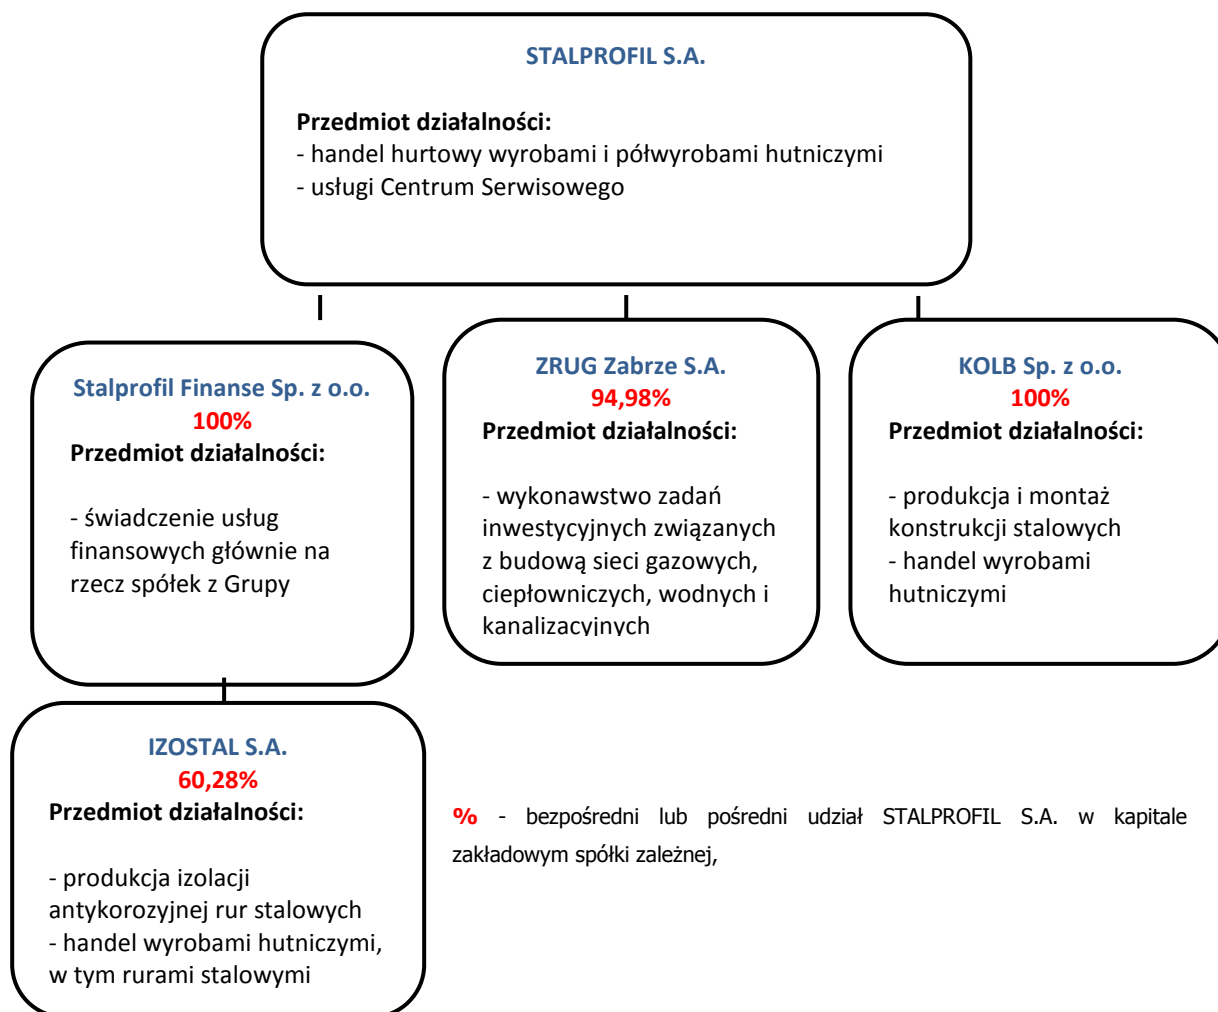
STALPROFIL S.A.

Przedmiot działalności:
- handel hurtowy wyrobami i półwyrobami hutniczymi
- usługi Centrum Serwisowego

Stalprofil Finanse Sp. z o.o.
100%
Przedmiot działalności:

- świadczenie usług finansowych głównie na rzecz spółek z Grupy

ZRUG Zabrze S.A.
94,98%
Przedmiot działalności:

- wykonawstwo zadań inwestycyjnych związanych z budową sieci gazowych, ciepłowniczych, wodnych i kanalizacyjnych

KOLB Sp. z o.o.
100%
Przedmiot działalności:

- produkcja i montaż konstrukcji stalowych
- handel wyrobami hutniczymi

IZOSTAL S.A.
60,28%
Przedmiot działalności:

- produkcja izolacji antykorozyjnej rur stalowych
- handel wyrobami hutniczymi, w tym rurami stalowymi

% - bezpośredni lub pośredni udział STALPROFIL S.A. w kapitale zakładowym spółki zależnej,